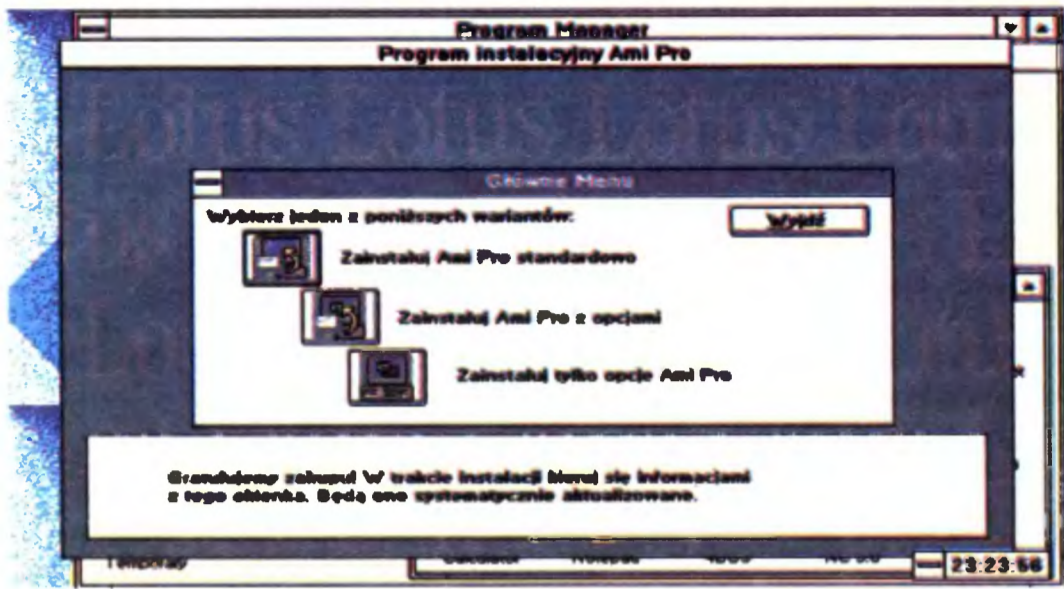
Program Manager

Program instalacyjny Ami Pro

Lotus Lotus Lotus Lot

Główne Menu

Wybierz jeden z poniższych wariantów:

Wyjdź

Zainstaluj Ami Pro standardowo

Zainstaluj Ami Pro z opcjami

Zainstaluj tylko opcje Ami Pro

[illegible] W trakcie instalacji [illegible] się informacjami z tego okienka. Będą one systematycznie aktualizowane.

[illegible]

23:23:56